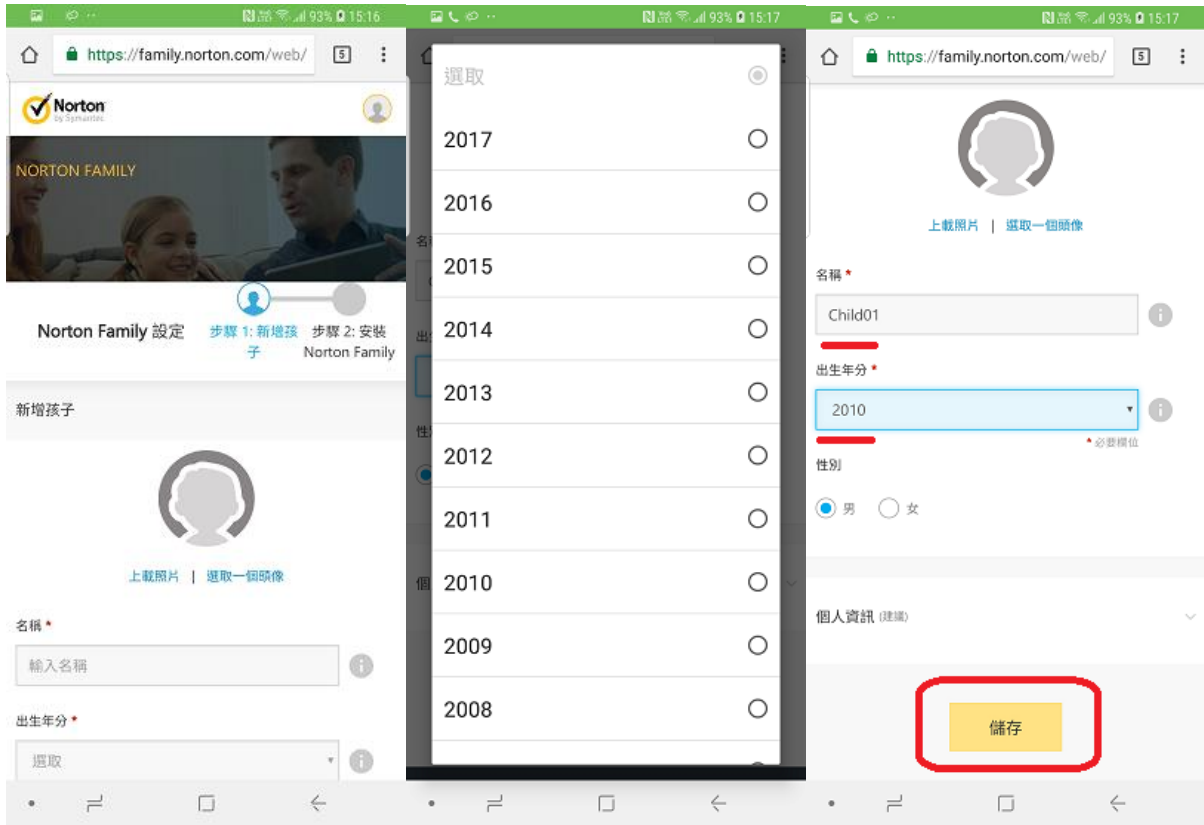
93% 15:16

https://family.norton.com/web/

5

Norton by Symantec

NORTON FAMILY

Norton Family 設定

步驟 1: 新增孩子

步驟 2: 安裝 Norton Family

新增孩子

上載照片 | 選取一個頭像

名稱 *

輸入名稱

出生年分 *

選取

93% 15:17

選取

2017

2016

2015

2014

2013

2012

2011

2010

2009

2008

93% 15:17

https://family.norton.com/web/

5

上載照片 | 選取一個頭像

名稱 *

Child01

出生年分 *

2010

* 必要欄位

性別

男

女

個人資訊 (建議)

儲存